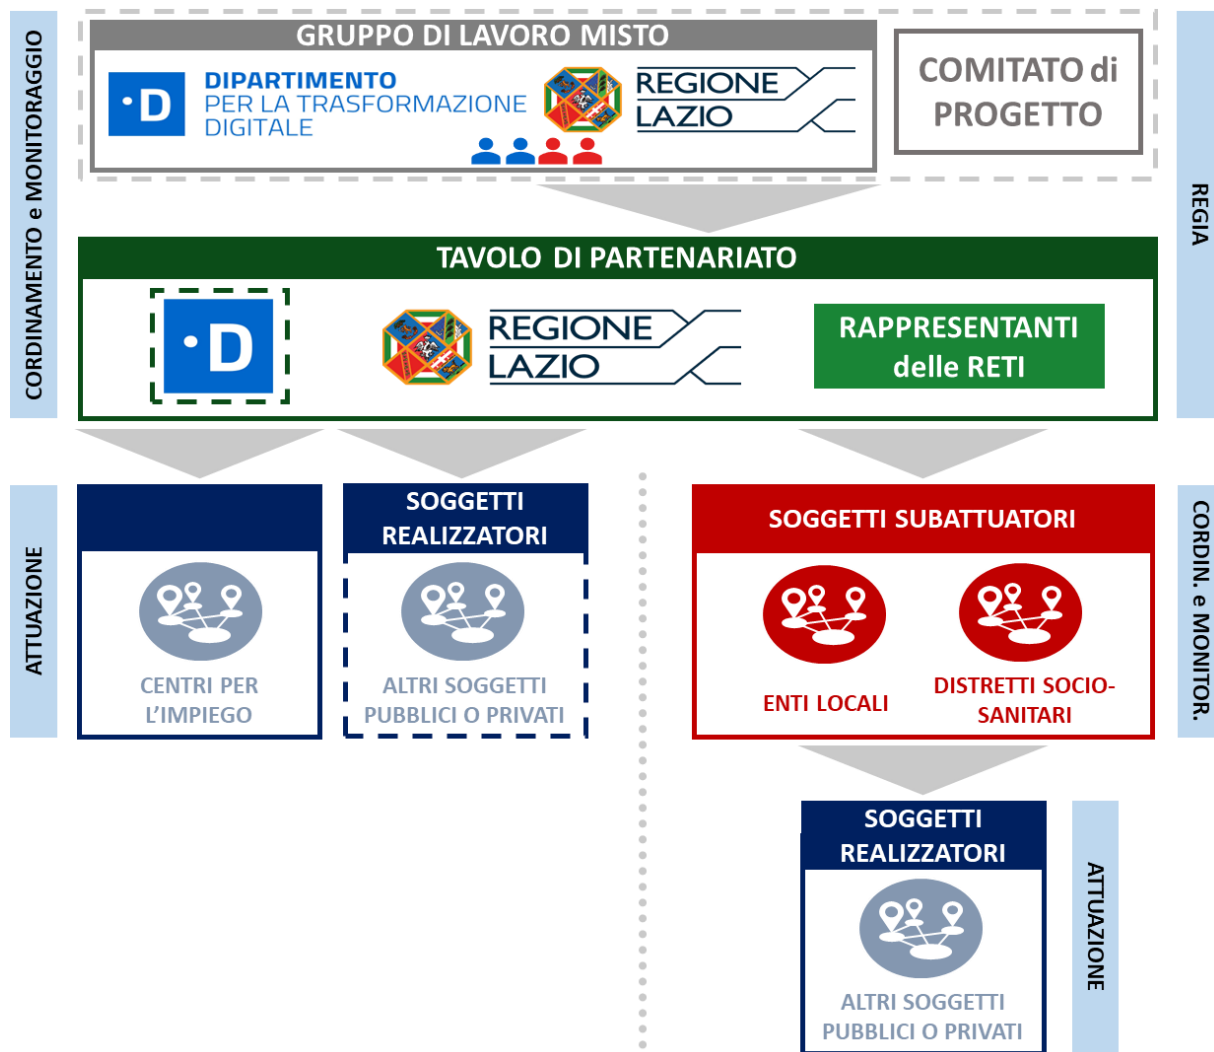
CORDINAMENTO e MONITORAGGIO

GRUPPO DI LAVORO MISTO

·D DIPARTIMENTO PER LA TRASFORMAZIONE DIGITALE

REGIONE LAZIO

COMITATO di PROGETTO

REGIA

TAVOLO DI PARTENARIATO

·D

REGIONE LAZIO

RAPPRESENTANTI delle RETI

ATTUAZIONE

CENTRI PER L'IMPIEGO

SOGGETTI REALIZZATORI

ALTRI SOGGETTI PUBBLICI O PRIVATI

SOGGETTI SUBATTUATORI

ENTI LOCALI

DISTRETTI SOCIO-SANITARI

CORDIN. e MONITOR.

SOGGETTI REALIZZATORI

ALTRI SOGGETTI PUBBLICI O PRIVATI

ATTUAZIONE